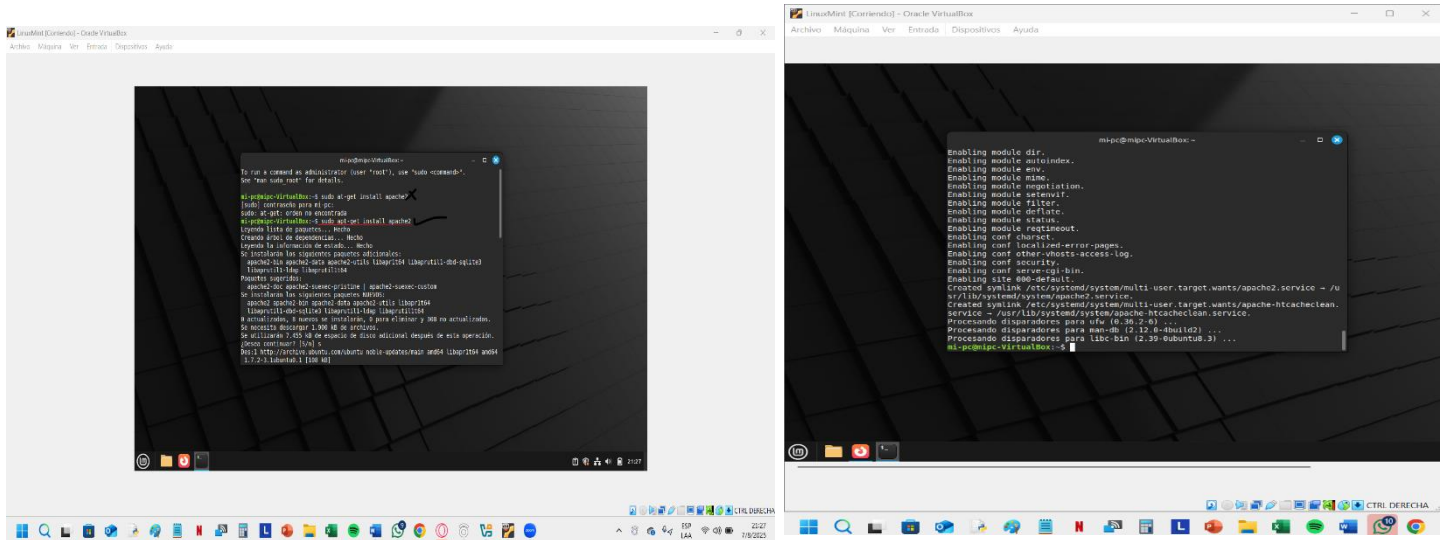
LinuxMint [Corriendo] - Oracle VirtualBox
Archivo Máquina Ver Entrada Dispositivos Ayuda

mi-pc@mipc-VirtualBox: ~

To run a command as administrator (user "root"), use "sudo <command>".
See "man sudo_root" for details.

mi-pc@mipc-VirtualBox:~$ sudo at-get install apache2
[sudo] contraseña para mi-pc:
sudo: at-get: orden no encontrada
mi-pc@mipc-VirtualBox:~$ sudo apt-get install apache2
Leyendo lista de paquetes... Hecho
Creando árbol de dependencias... Hecho
Leyendo la información de estado... Hecho
Se instalarán los siguientes paquetes adicionales:
apache2-bin apache2-data apache2-utils libaprutil1-dbd-sqlite3
libaprutil1-ldap libaprutil1t64
Paquetes sugeridos:
apache2-doc apache2-suexec-pristine | apache2-suexec-custom
Se instalarán los siguientes paquetes NUEVOS:
apache2 apache2-bin apache2-data apache2-utils libapr1t64
libaprutil1-dbd-sqlite3 libaprutil1-ldap libaprutil1t64
0 actualizados, 8 nuevos se instalarán, 0 para eliminar y 308 no actualizados.
Se necesita descargar 1.900 kB de archivos.
Se utilizarán 7.455 kB de espacio de disco adicional después de esta operación.
¿Desea continuar? [S/n] s
Des:1 http://archivo.ubuntu.com/ubuntu noble-updates/main amd64 libapr1t64 amd64 1.7.2-3.1ubuntu0.1 [108 kB]

21:27

CTRL DERECHA
ESP LAA 21:27 7/8/2025

LinuxMint [Corriendo] - Oracle VirtualBox
Archivo Máquina Ver Entrada Dispositivos Ayuda

mi-pc@mipc-VirtualBox: ~

Enabling module dir.
Enabling module autoindex.
Enabling module env.
Enabling module mime.
Enabling module negotiation.
Enabling module setenvif.
Enabling module filter.
Enabling module deflate.
Enabling module status.
Enabling module reqtimeout.
Enabling conf charset.
Enabling conf localized-error-pages.
Enabling conf other-vhosts-access-log.
Enabling conf security.
Enabling conf serve-cgi-bin.
Enabling site 000-default.
Created symlink /etc/systemd/system/multi-user.target.wants/apache2.service → /usr/lib/systemd/system/apache2.service.
Created symlink /etc/systemd/system/multi-user.target.wants/apache-htcacheclean.service → /usr/lib/systemd/system/apache-htcacheclean.service.
Procesando disparadores para ufw (0.36.2-6) ...
Procesando disparadores para man-db (2.12.0-4build2) ...
Procesando disparadores para libc-bin (2.39-0ubuntu8.3) ...
mi-pc@mipc-VirtualBox:~$

CTRL DERECHA